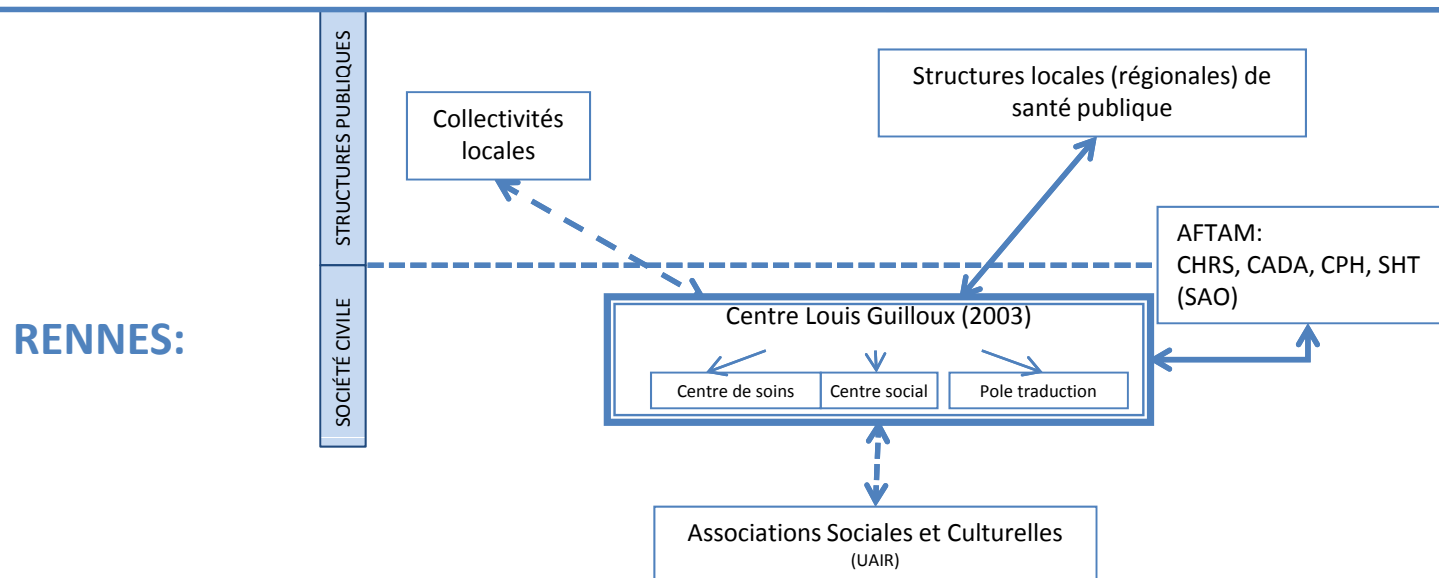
STRUCTURES PUBLIQUES

SOCIÉTÉ CIVILE

RENNES:

Collectivités locales

Structures locales (régionales) de santé publique

AFTAM:
CHRS, CADA, CPH, SHT (SAO)

Centre Louis Guilloux (2003)

Centre de soins

Centre social

Pole traduction

Associations Sociales et Culturelles
(UAIR)